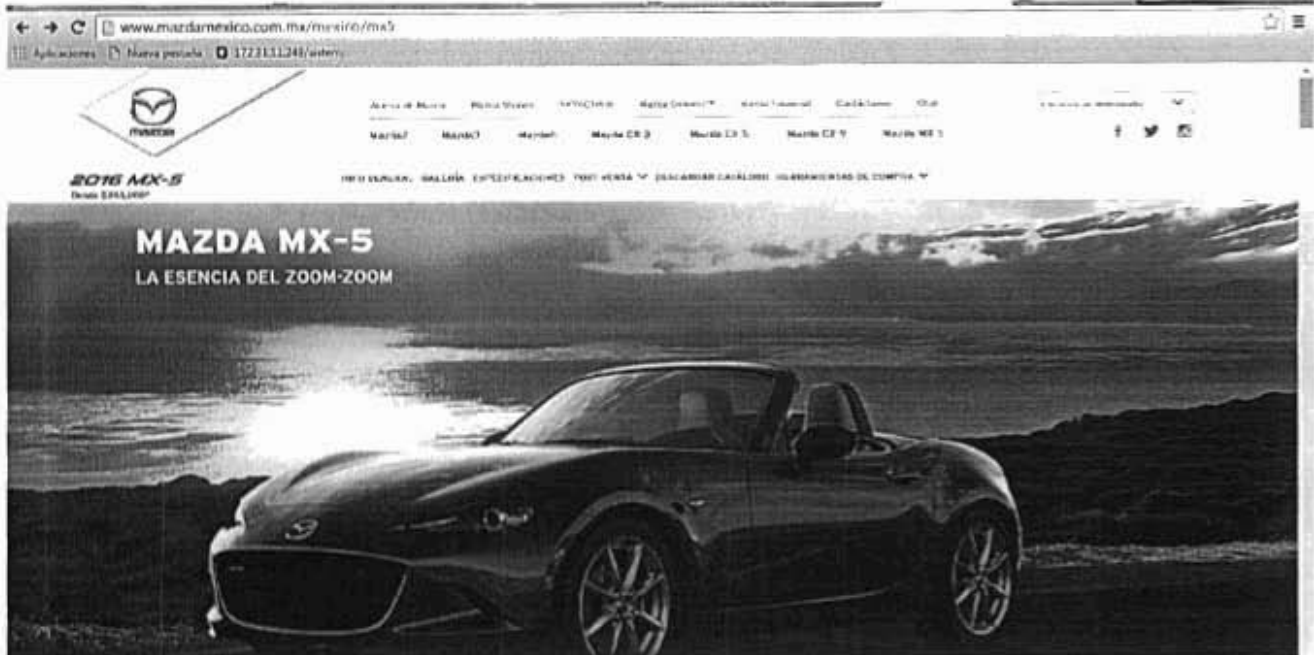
www.mazdamexico.com.mx/mexico/mx5

Aplicaciones Nueva pestaña 172.31.11.248/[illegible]

mazda

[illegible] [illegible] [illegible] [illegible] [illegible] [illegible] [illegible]

Mazda2 Mazda3 Mazda6 Mazda CX-3 Mazda CX-5 Mazda CX-9 Mazda MX-5

2016 MX-5
Desde $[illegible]

INFO GENERAL GALERÍA ESPECIFICACIONES POST VENTA DESCARGAR CATÁLOGO HERRAMIENTAS DE COMPRA

MAZDA MX-5
LA ESENCIA DEL ZOOM-ZOOM